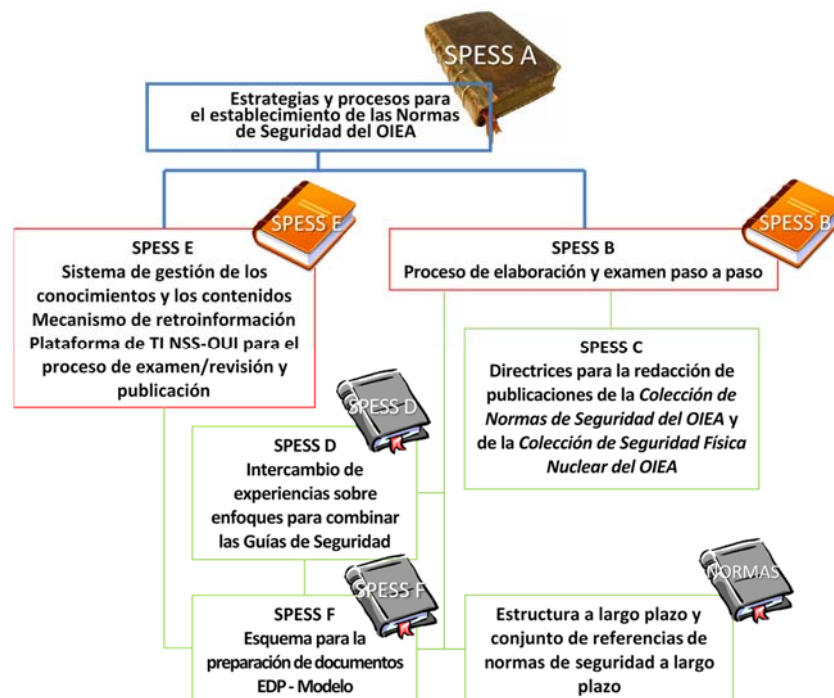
SPESS A

Estrategias y procesos para el establecimiento de las Normas de Seguridad del OIEA

SPESS E

SPESS E
Sistema de gestión de los conocimientos y los contenidos
Mecanismo de retroinformación
Plataforma de TI NSS-OUI para el proceso de examen/revisión y publicación

SPESS B

SPESS B
Proceso de elaboración y examen paso a paso

SPESS C
Directrices para la redacción de publicaciones de la *Colección de Normas de Seguridad del OIEA* y de la *Colección de Seguridad Física Nuclear del OIEA*

SPESS D

SPESS D
Intercambio de experiencias sobre enfoques para combinar las Guías de Seguridad

SPESS F

SPESS F
Esquema para la preparación de documentos
EDP - Modelo

NORMAS

Estructura a largo plazo y conjunto de referencias de normas de seguridad a largo plazo